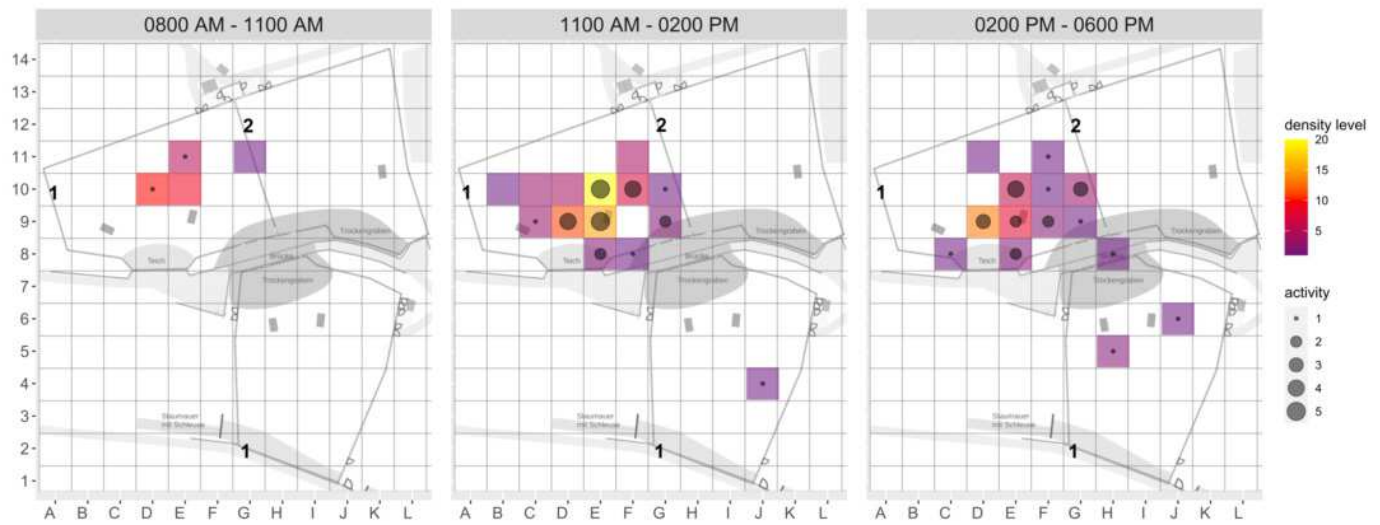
0800 AM - 1100 AM

1100 AM - 0200 PM

0200 PM - 0600 PM

14
13
12
11
10
9
8
7
6
5
4
3
2
1

A B C D E F G H I J K L

1
2
1

Teich
Brücke
Trockengraben
Staumauer mit Schleuse

density level
20
15
10
5

activity
1
2
3
4
5